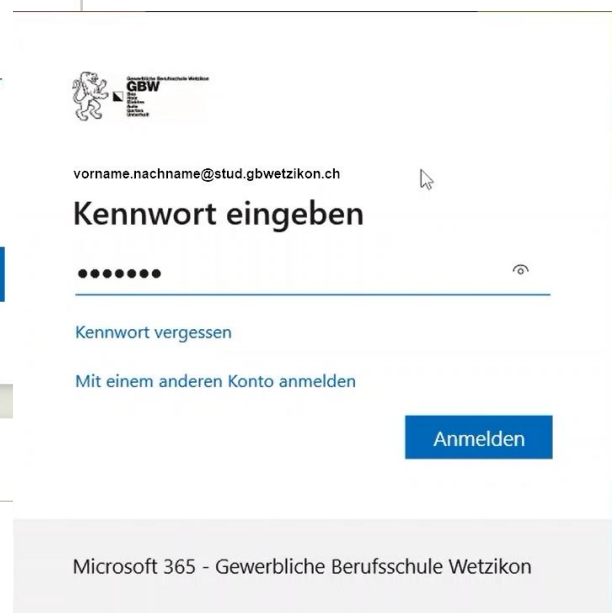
Gewerbliche Berufsschule Wetzikon
GBW
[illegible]

vorname.nachname@stud.gbwetzikon.ch

Kennwort eingeben

•••••••

Kennwort vergessen

Mit einem anderen Konto anmelden

Anmelden

Microsoft 365 - Gewerbliche Berufsschule Wetzikon